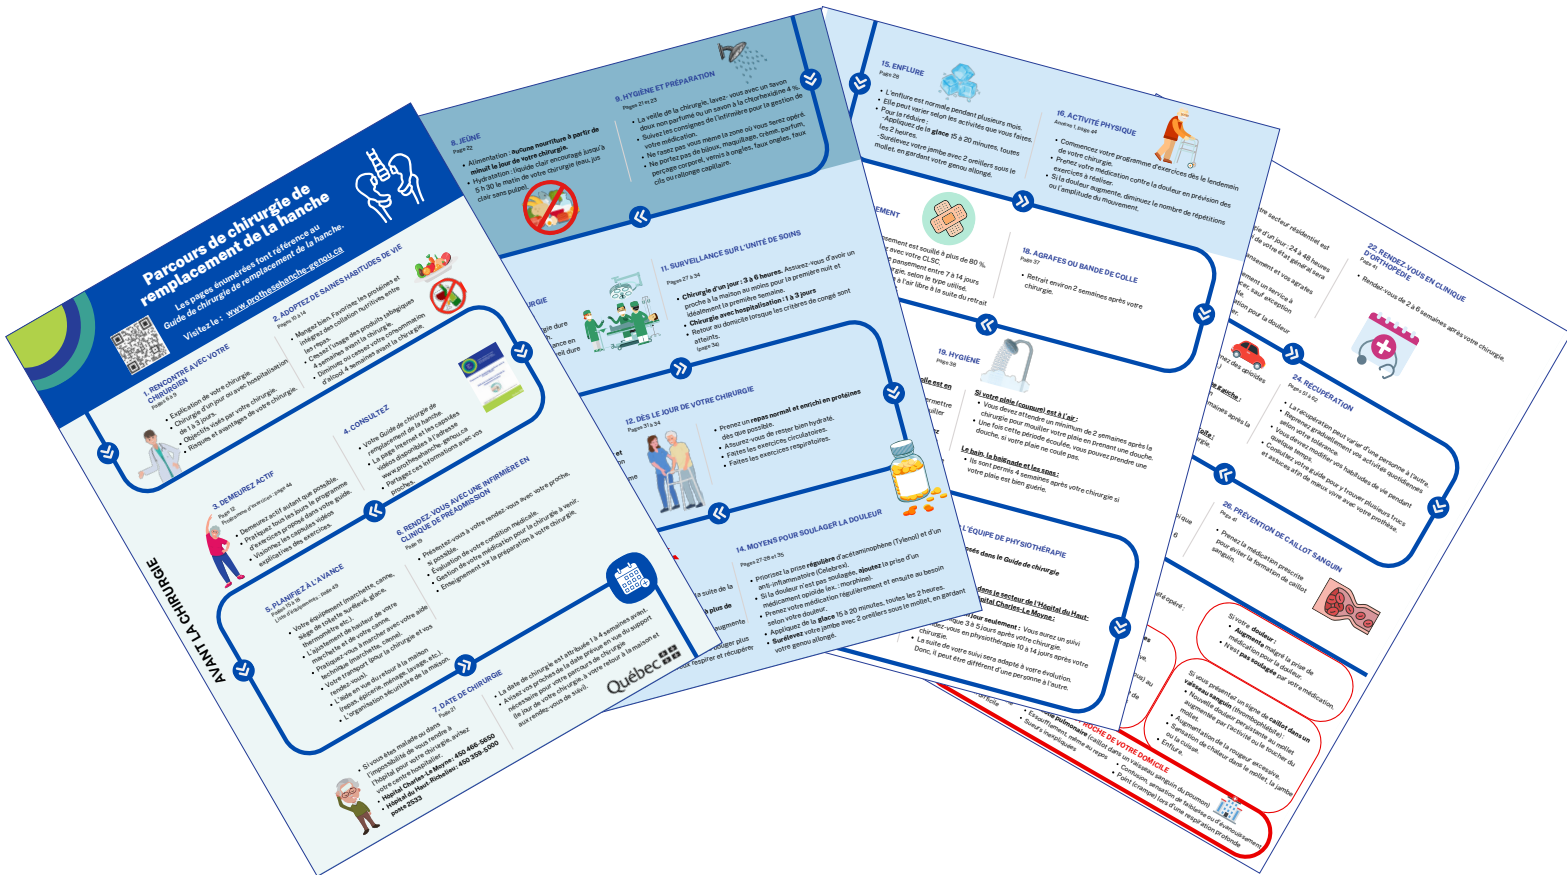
Parcours de chirurgie de remplacement de la hanche

Les pages énumérées font référence au Guide de chirurgie de remplacement de la hanche.

Visitez le : www.protheseshanche-genou.ca

AVANT LA CHIRURGIE

1. RENCONTRE AVEC VOTRE CHIRURGIEN
Pages 8 à 9
• Explication de votre chirurgie.
• Chirurgie d'un jour ou avec hospitalisation de 1 à 3 jours.
• Objectifs visés par votre chirurgie.
• Risques et avantages de votre chirurgie.

2. ADOPTEZ DE SAINES HABITUDES DE VIE
Pages 10 à 14
• Mangez bien. Favorisez les protéines et intégrez des collations nutritives entre les repas.
• Cessez l'usage des produits tabagiques 4 semaines avant la chirurgie.
• Diminuez ou cessez votre consommation d'alcool 4 semaines avant la chirurgie.

3. DEMEUREZ ACTIF
Page 12
Programme d'exercices : page 44
• Demeurez actif autant que possible.
• Pratiquez tous les jours le programme d'exercices proposé dans votre guide.
• Visionnez les capsules vidéos explicatives des exercices.

4. CONSULTEZ
• Votre Guide de chirurgie de remplacement de la hanche.
• La page Internet et les capsules vidéos disponibles à l'adresse www.protheseshanche-genou.ca
• Partagez ces informations avec vos proches.

5. PLANIFIEZ À L'AVANCE
Pages 15 à 18
Liste d'équipements : page 49
• Votre équipement (marchette, canne, siège de toilette surélevé, glace, thermomètre, etc.).
• L'ajustement de hauteur de votre marchette et de votre canne.
• Pratiquez-vous à marcher avec votre aide technique (marchette, canne).
• Votre transport (pour la chirurgie et vos rendez-vous).
• L'aide d'un proche à la maison (repas, épicerie, ménage, lavage, etc.).
• L'organisation sécuritaire de la maison.

6. RENDEZ-VOUS AVEC UNE INFIRMIÈRE EN CLINIQUE DE PRÉADMISSION
Page 19
• Présentez-vous à votre rendez-vous avec votre proche, si possible.
• Évaluation de votre condition médicale.
• Gestion de votre médication pour la chirurgie à venir.
• Enseignement sur la préparation à votre chirurgie.

7. DATE DE CHIRURGIE
Page 21
• La date de chirurgie est attribuée 1 à 4 semaines avant.
• Avisez vos proches de la date prévue en vue du support nécessaire pour votre parcours de chirurgie (le jour de votre chirurgie, à votre retour à la maison et aux rendez-vous de suivi).
• Si vous êtes malade ou dans l'impossibilité de vous rendre à l'hôpital pour votre chirurgie, avisez votre centre hospitalier :
• Hôpital Charles-Le Moyne : 450 466-5650
• Hôpital du Haut-Richelieu : 450 359-5000 poste 2533

Québec

8. JEÛNE
Page 22
• Alimentation : Aucune nourriture à partir de minuit le jour de votre chirurgie.
• Hydratation : liquide clair encouragé jusqu'à 5 h 30 le matin de votre chirurgie (eau, jus clair sans pulpe).

9. HYGIÈNE ET PRÉPARATION
Pages 21 et 23
• La veille de la chirurgie, lavez-vous avec un savon doux non parfumé ou un savon à la chlorhexidine 4 %.
• Suivez les consignes de l'infirmière pour la gestion de votre médication.
• Ne rasez pas vous-même la zone où vous serez opéré.
• Ne portez pas de bijoux, maquillage, crème, parfum, perçage corporel, vernis à ongles, faux ongles, faux cils ou rallonge capillaire.

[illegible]RGIE
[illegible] dure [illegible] ance en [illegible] elt dure

11. SURVEILLANCE SUR L'UNITÉ DE SOINS
Pages 27 à 34
• Chirurgie d'un jour : 3 à 6 heures. Assurez-vous d'avoir un proche à la maison au moins pour la première nuit et idéalement la première semaine.
• Chirurgie avec hospitalisation : 1 à 3 jours
• Retour au domicile lorsque les critères de congé sont atteints.
page 34

12. DÈS LE JOUR DE VOTRE CHIRURGIE
Pages 31 à 34
• Prenez un repas normal et enrichi en protéines dès que possible.
• Assurez-vous de rester bien hydraté.
• Faites les exercices circulatoires.
• Faites les exercices respiratoires.

14. MOYENS POUR SOULAGER LA DOULEUR
Pages 27-28 et 35
• Priorisez la prise régulière d'acétaminophène (Tylenol) et d'un anti-inflammatoire (Celebrex).
• Si la douleur n'est pas soulagée, ajoutez la prise d'un médicament opioïde (ex. : morphine).
• Prenez votre médication régulièrement et ensuite au besoin selon votre douleur.
• Appliquez de la glace 15 à 20 minutes, toutes les 2 heures.
• Surélevez votre jambe avec 2 oreillers sous le mollet, en gardant votre genou allongé.

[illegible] suite de la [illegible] plus de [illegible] augmente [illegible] ouger plus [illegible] respirer et récupérer

15. ENFLURE
Page 28
• L'enflure est normale pendant plusieurs mois.
• Elle peut varier selon les activités que vous faites.
• Pour la réduire :
- Appliquez de la glace 15 à 20 minutes, toutes les 2 heures.
- Surélevez votre jambe avec 2 oreillers sous le mollet, en gardant votre genou allongé.

16. ACTIVITÉ PHYSIQUE
Annexe 1, page 44
• Commencez votre programme d'exercices dès le lendemain de votre chirurgie.
• Prenez votre médication contre la douleur en prévision des exercices à réaliser.
• Si la douleur augmente, diminuez le nombre de répétitions ou l'amplitude du mouvement.

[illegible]EMENT
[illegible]sement est souillé à plus de 80 %, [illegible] avec votre CLSC. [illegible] pansement entre 7 à 14 jours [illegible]rgie, selon le type utilisé. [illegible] à l'air libre à la suite du retrait

18. AGRAFES OU BANDE DE COLLE
Page 37
• Retrait environ 2 semaines après votre chirurgie.

19. HYGIÈNE
Page 38
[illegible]
Si votre plaie (coupure) est à l'air :
• Vous devez attendre un minimum de 2 semaines après la chirurgie pour mouiller votre plaie en prenant une douche.
• Une fois cette période écoulée, vous pouvez prendre une douche, si votre plaie ne coule pas.
Le bain, la baignade et les spas :
• Ils sont permis 4 semaines après votre chirurgie si votre plaie est bien guérie.

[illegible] L'ÉQUIPE DE PHYSIOTHÉRAPIE
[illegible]sés dans le Guide de chirurgie
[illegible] dans le secteur de l'Hôpital du Haut-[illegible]pital Charles-Le Moyne :
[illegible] jour seulement : Vous aurez un suivi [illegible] 3 à 5 jours après votre chirurgie.
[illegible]dez-vous en physiothérapie 10 à 14 jours après votre chirurgie.
• La suite de votre suivi sera adaptée à votre évolution. Donc, il peut être différent d'une personne à l'autre.

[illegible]RCHE DE VOTRE DOMICILE
• Embolie pulmonaire (caillot dans un vaisseau sanguin du poumon) :
• Essoufflement, même au repos
• Sueurs inexpliquées
• Confusion, sensation de faiblesse ou d'évanouissement
• Point (crampe) lors d'une respiration profonde

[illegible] secteur résidentiel est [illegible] d'un jour : 24 à 48 heures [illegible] de votre état général sera
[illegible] ansement et vos agrafes
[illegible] ement un service à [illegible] ser, sauf exception
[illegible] ation pour la douleur

22. RENDEZ-VOUS EN CLINIQUE D'ORTHOPÉDIE
Page 41
• Rendez-vous de 2 à 6 semaines après votre chirurgie.

24. RÉCUPÉRATION
Pages 12 à 42
• La récupération peut varier d'une personne à l'autre.
• Reprenez graduellement vos activités quotidiennes selon votre tolérance.
• Vous devrez modifier vos habitudes de vie pendant quelque temps.
• Consultez votre guide pour y trouver plusieurs trucs et astuces afin de mieux vivre avec votre prothèse.

26. PRÉVENTION DE CAILLOT SANGUIN
Page 41
• Prenez la médication prescrite pour éviter la formation de caillot sanguin.

Si votre douleur :
• Augmente malgré la prise de médication pour la douleur.
• N'est pas soulagée par votre médication.

Si vous présentez un signe de caillot dans un vaisseau sanguin (thrombophlébite) :
• Nouvelle douleur persistante au mollet
• Augmentation de la douleur au toucher du mollet
• Augmentation de la rougeur excessive, sensation de chaleur dans le mollet, la jambe ou la cuisse
• Enflure